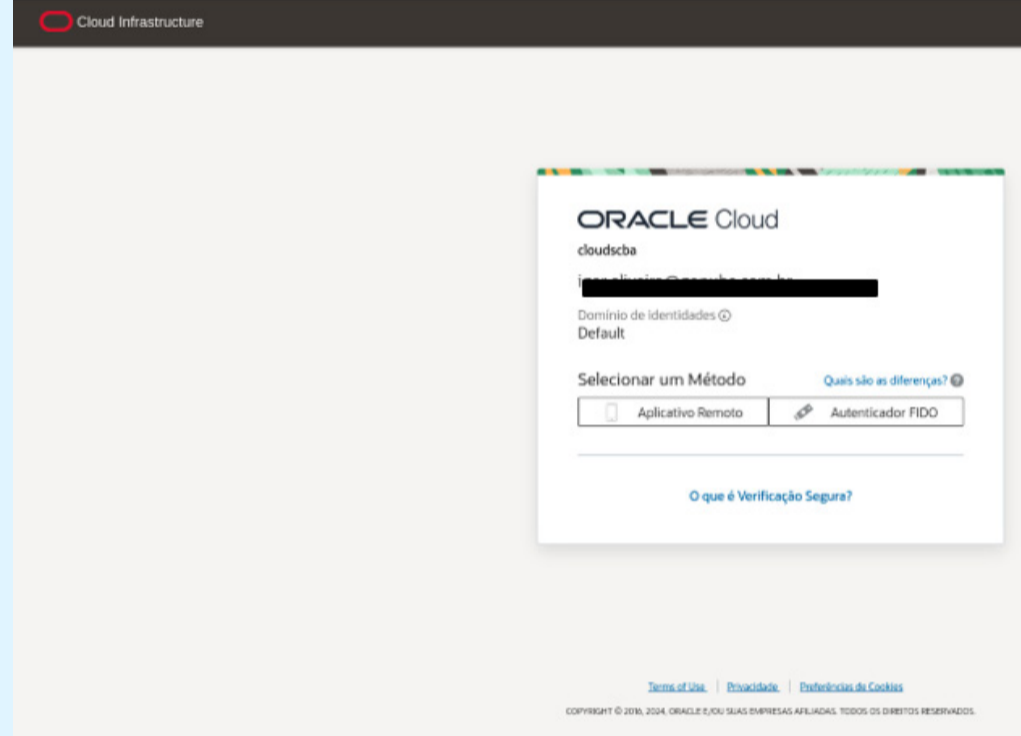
Cloud Infrastructure

ORACLE Cloud

cloudscba

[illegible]

Domínio de identidades ⓘ
Default

Selecionar um Método

Quais são as diferenças?

Aplicativo Remoto

Autenticador FIDO

O que é Verificação Segura?

Terms of Use | Privacidade | Preferências de Cookies

COPYRIGHT © 2016, 2024, ORACLE E/OU SUAS EMPRESAS AFILIADAS. TODOS OS DIREITOS RESERVADOS.